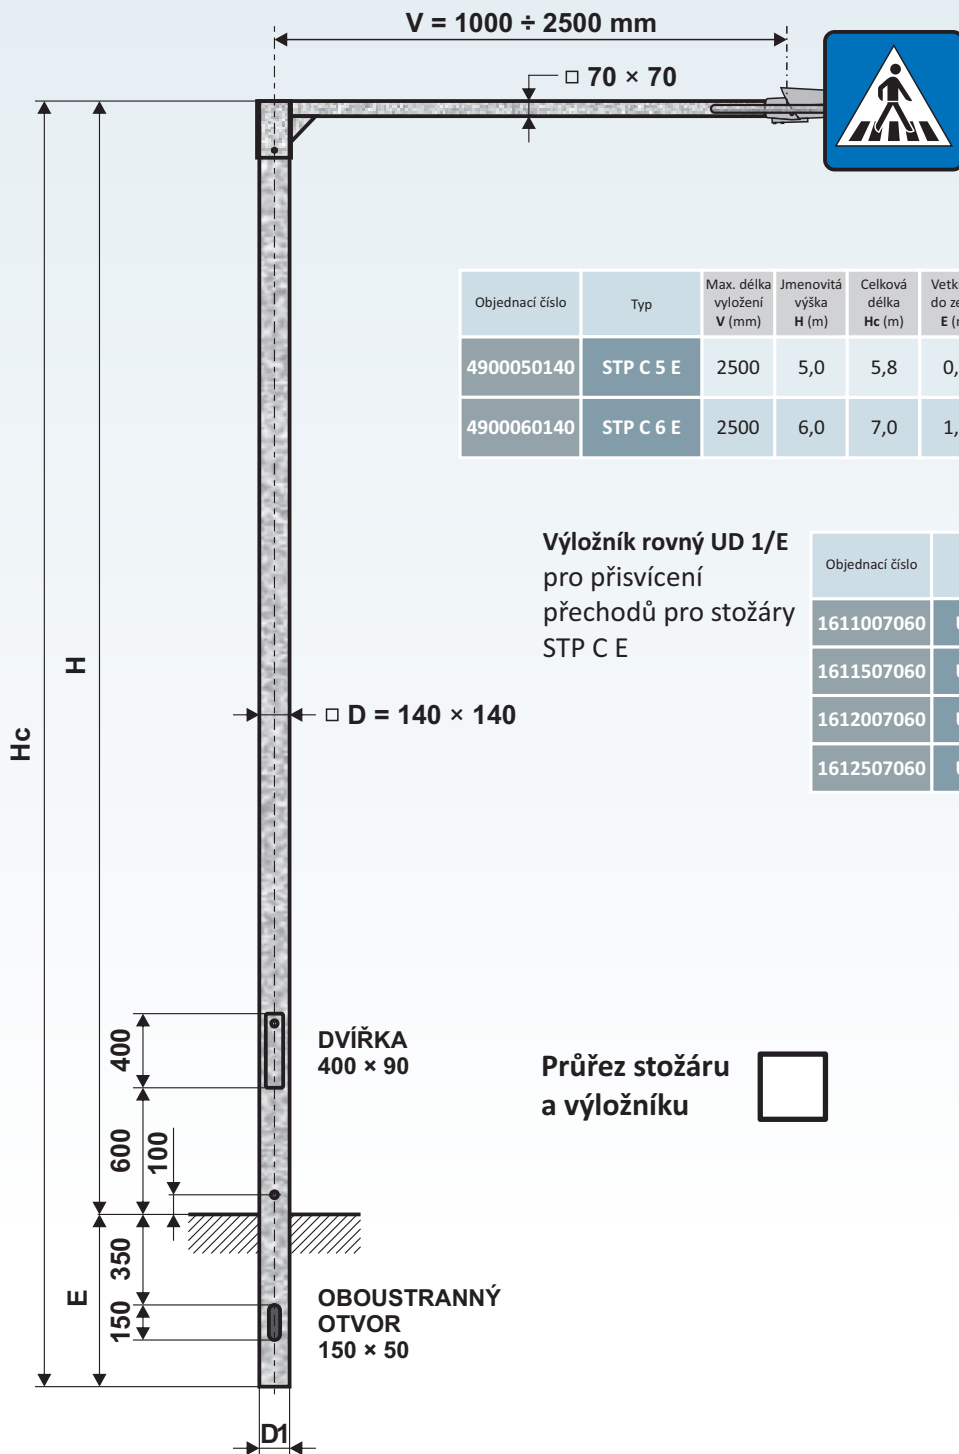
V = 1000 ÷ 2500 mm

□ 70 × 70

| Objednací číslo | Typ | Max. délka vyložení V (mm) | Jmenovitá výška H (m) | Celková délka Hc (m) | Vetk do ze E (r |
|---|---|---|---|---|---|
| 4900050140 | STP C 5 E | 2500 | 5,0 | 5,8 | 0, |
| 4900060140 | STP C 6 E | 2500 | 6,0 | 7,0 | 1, |

Výložník rovný UD 1/E pro přisvícení přechodů pro stožáry STP C E

| Objednací číslo | |
|---|---|
| 1611007060 | U |
| 1611507060 | U |
| 1612007060 | U |
| 1612507060 | U |

Hc

H

□ D = 140 × 140

400

DVÍŘKA 400 × 90

Průřez stožáru a výložníku

600

100

E

350

150

OBOUSTRANNÝ OTVOR 150 × 50

D1